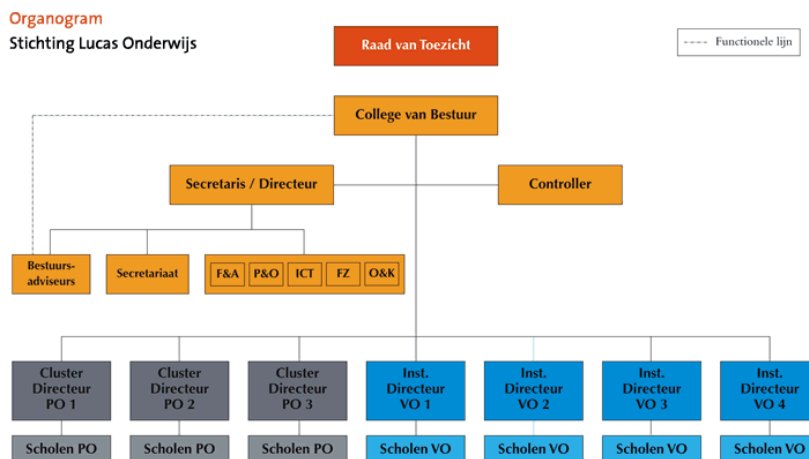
Organogram
Stichting Lucas Onderwijs

Raad van Toezicht

Functionele lijn

College van Bestuur

Secretaris / Directeur

Controller

Bestuurs-adviseurs

Secretariaat

F&A
P&O
ICT
FZ
O&K

Cluster Directeur PO 1
Cluster Directeur PO 2
Cluster Directeur PO 3
Inst. Directeur VO 1
Inst. Directeur VO 2
Inst. Directeur VO 3
Inst. Directeur VO 4

Scholen PO
Scholen PO
Scholen PO
Scholen VO
Scholen VO
Scholen VO
Scholen VO